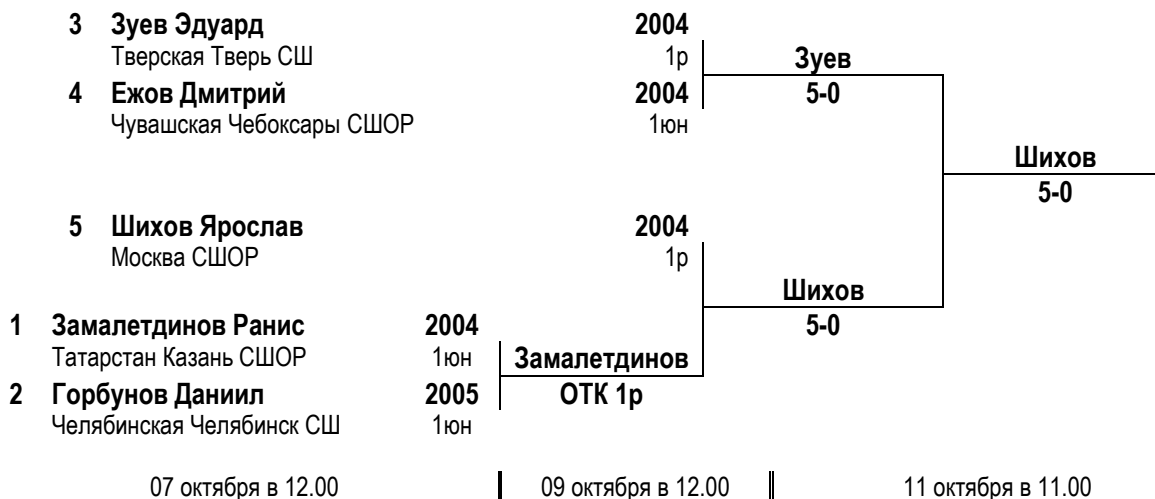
3 Зуев Эдуард 2004
Тверская Тверь СШ 1р

Зуев
5-0

4 Ежов Дмитрий 2004
Чувашская Чебоксары СШОР 1юн

Шихов
5-0

5 Шихов Ярослав 2004
Москва СШОР 1р

Шихов
5-0

1 Замалетдинов Ранис 2004
Татарстан Казань СШОР 1юн

Замалетдинов
ОТК 1р

2 Горбунов Даниил 2005
Челябинская Челябинск СШ 1юн

07 октября в 12.00

09 октября в 12.00

11 октября в 11.00